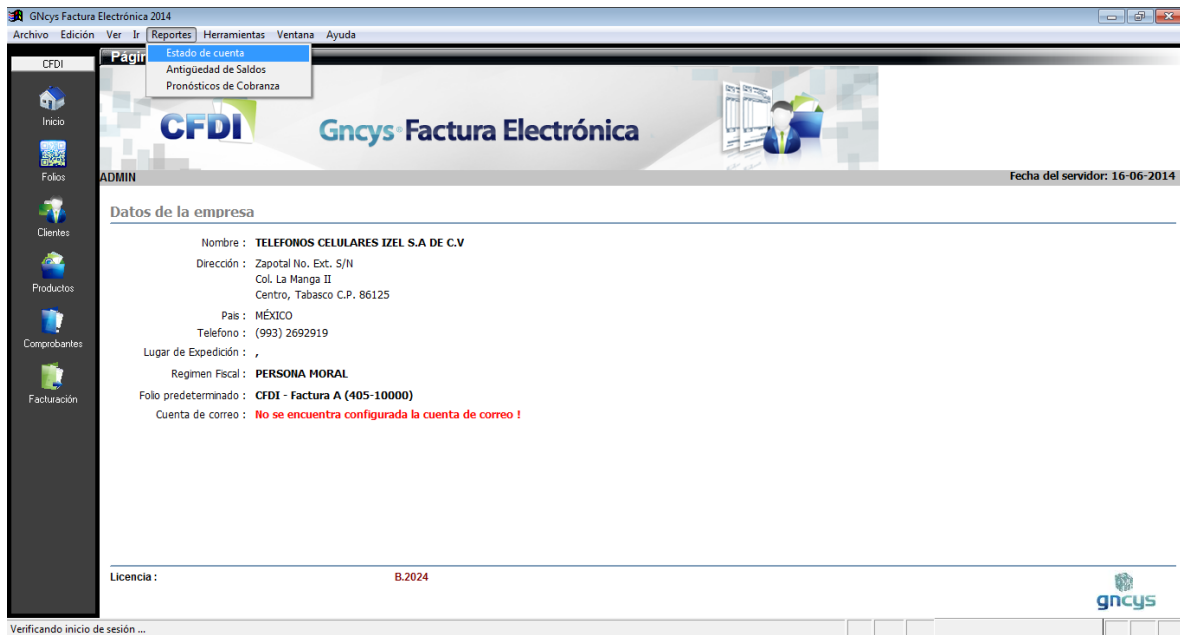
GNcys Factura Electrónica 2014

Archivo Edición Ver Ir Reportes Herramientas Ventana Ayuda

Estado de cuenta
Antigüedad de Saldos
Pronósticos de Cobranza

CFDI

Pagir

Inicio
Folios
Clientes
Productos
Comprobantes
Facturación

CFDI Gncys Factura Electrónica

ADMIN

Fecha del servidor: 16-06-2014

Datos de la empresa

| | |
|---|---|
| Nombre : | TELEFONOS CELULARES IZEL S.A DE C.V |
| Dirección : | Zapotal No. Ext. S/N<br>Col. La Manga II<br>Centro, Tabasco C.P. 86125 |
| Pais : | MÉXICO |
| Telefono : | (993) 2692919 |
| Lugar de Expedición : | , |
| Regimen Fiscal : | PERSONA MORAL |
| Folio predeterminado : | CFDI - Factura A (405-10000) |
| Cuenta de correo : | No se encuentra configurada la cuenta de correo ! |

Licencia : B.2024

gncys

Verificando inicio de sesión ...